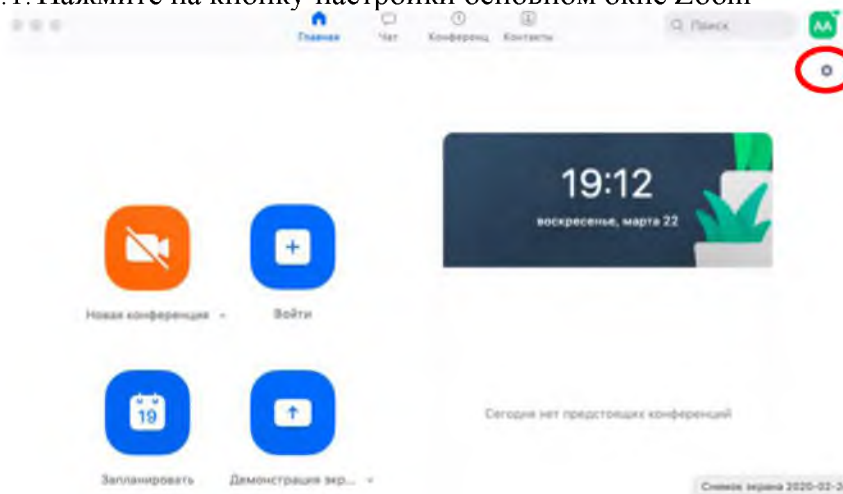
.1. Нажмите на кнопку настройки основном окне Zoom

Главная
Чат
Конференц
Контакты
Поиск
AA

19:12
воскресенье, марта 22

Новая конференция
Войти

19
Запланировать
Демонстрация экр...

Сегодня нет предстоящих конференций

Снимок экрана 2020-03-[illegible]